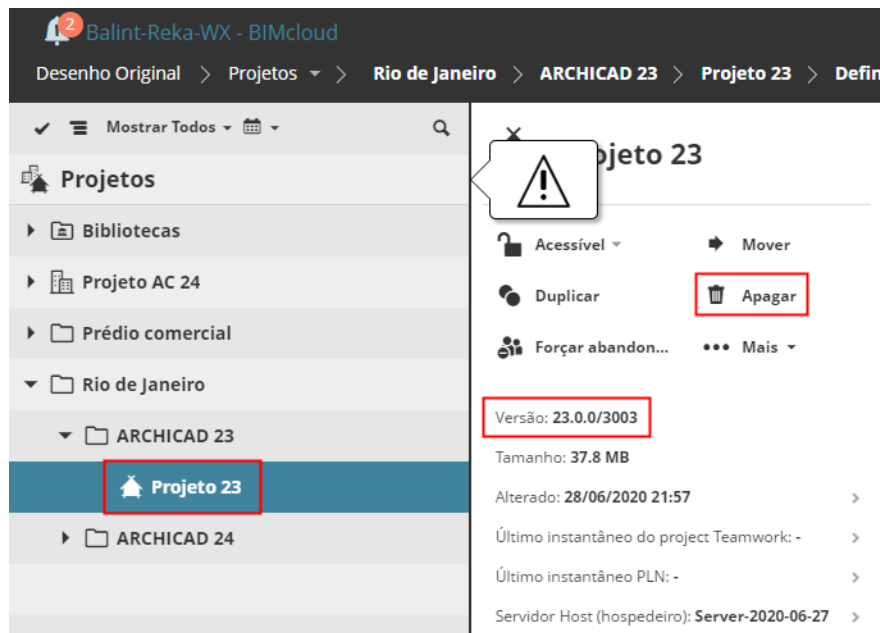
2 Balint-Reka-WX - BIMcloud

Desenho Original > Projetos > Rio de Janeiro > ARCHICAD 23 > Projeto 23 > Defin

Mostrar Todos

Projetos

Bibliotecas

Projeto AC 24

Prédio comercial

Rio de Janeiro

ARCHICAD 23

Projeto 23

ARCHICAD 24

ojeto 23

Acessível

Mover

Duplicar

Apagar

Forçar abandon...

Mais

Versão: 23.0.0/3003

Tamanho: 37.8 MB

Alterado: 28/06/2020 21:57

Último instantâneo do project Teamwork: -

Último instantâneo PLN: -

Servidor Host (hospedeiro): Server-2020-06-27